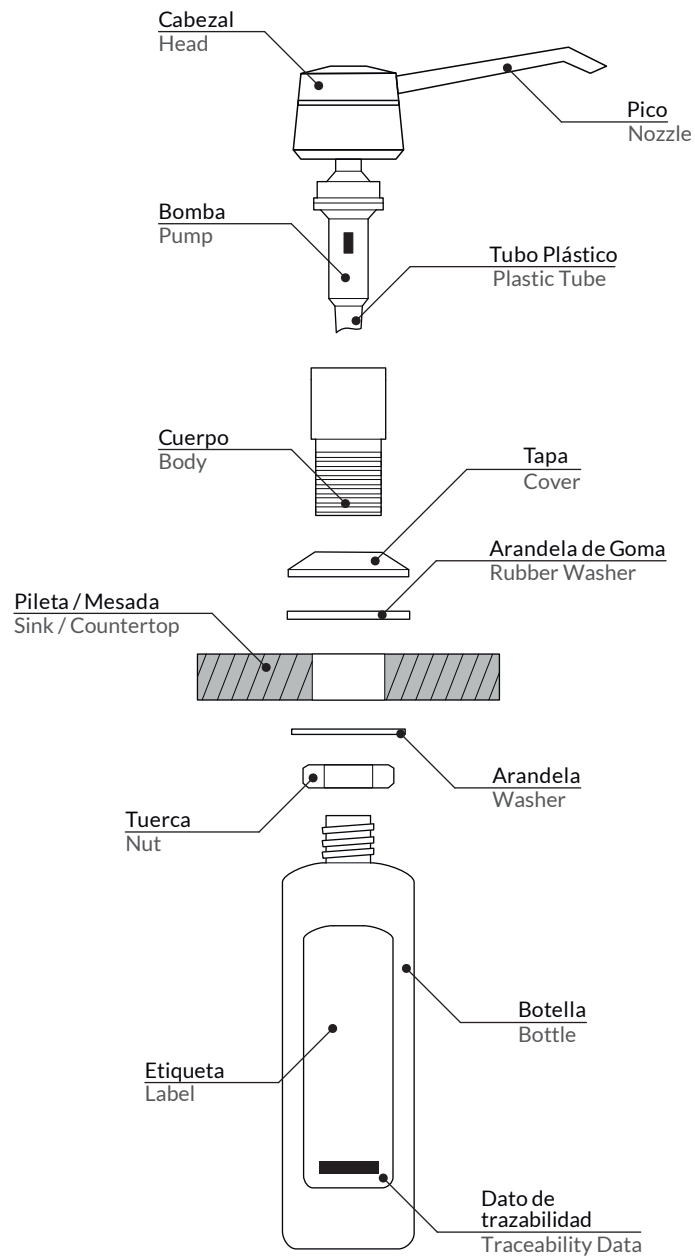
Cabezal
Head

Pico
Nozzle

Bomba
Pump

Tubo Plástico
Plastic Tube

Cuerpo
Body

Tapa
Cover

Arandela de Goma
Rubber Washer

Pileta / Mesada
Sink / Countertop

Arandela
Washer

Tuerca
Nut

Botella
Bottle

Etiqueta
Label

Dato de trazabilidad
Traceability Data